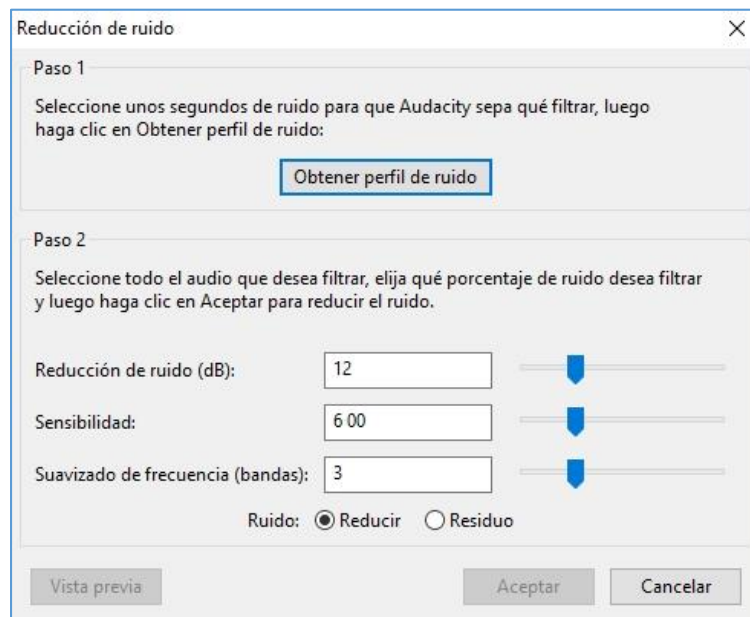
Reducción de ruido

Paso 1

Seleccione unos segundos de ruido para que Audacity sepa qué filtrar, luego haga clic en Obtener perfil de ruido:

Obtener perfil de ruido

Paso 2

Seleccione todo el audio que desea filtrar, elija qué porcentaje de ruido desea filtrar y luego haga clic en Aceptar para reducir el ruido.

Reducción de ruido (dB): 12

Sensibilidad: 6 00

Suavizado de frecuencia (bandas): 3

Ruido: Reducir Residuo

Vista previa Aceptar Cancelar